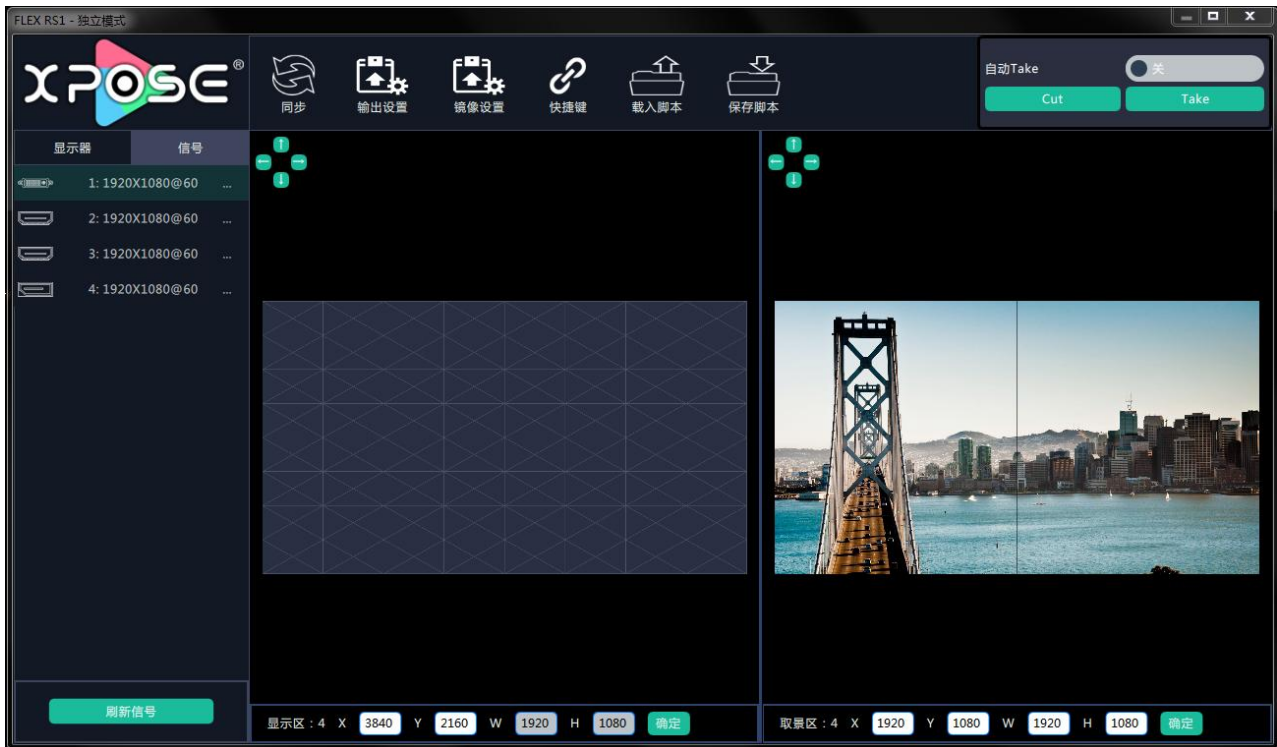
FLEX RS1 - 独立模式

XPOSE®

同步
输出设置
镜像设置
快捷键
载入脚本
保存脚本

自动Take
关
Cut
Take

显示器
信号

1: 1920X1080@60 ...
2: 1920X1080@60 ...
3: 1920X1080@60 ...
4: 1920X1080@60 ...

刷新信号

显示区：4 X 3840 Y 2160 W 1920 H 1080 确定

取景区：4 X 1920 Y 1080 W 1920 H 1080 确定